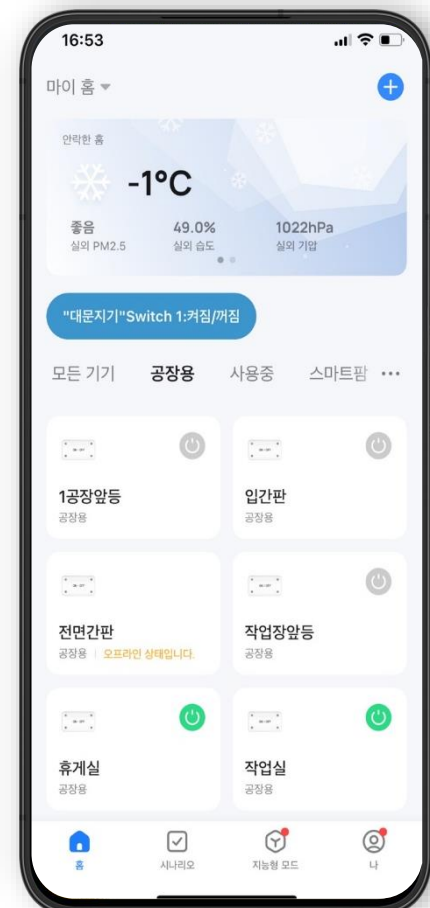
16:53

마이 홈

안락한 홈

-1°C

좋음
실외 PM2.5

49.0%
실외 습도

1022hPa
실외 기압

"대문지기"Switch 1:켜짐/꺼짐

모든 기기 공장용 사용중 스마트팜 ···

1공장앞등
공장용

입간판
공장용

전면간판
공장용 | 오프라인 상태입니다.

작업장앞등
공장용

휴게실
공장용

작업실
공장용

홈
시나리오
지능형 모드
나